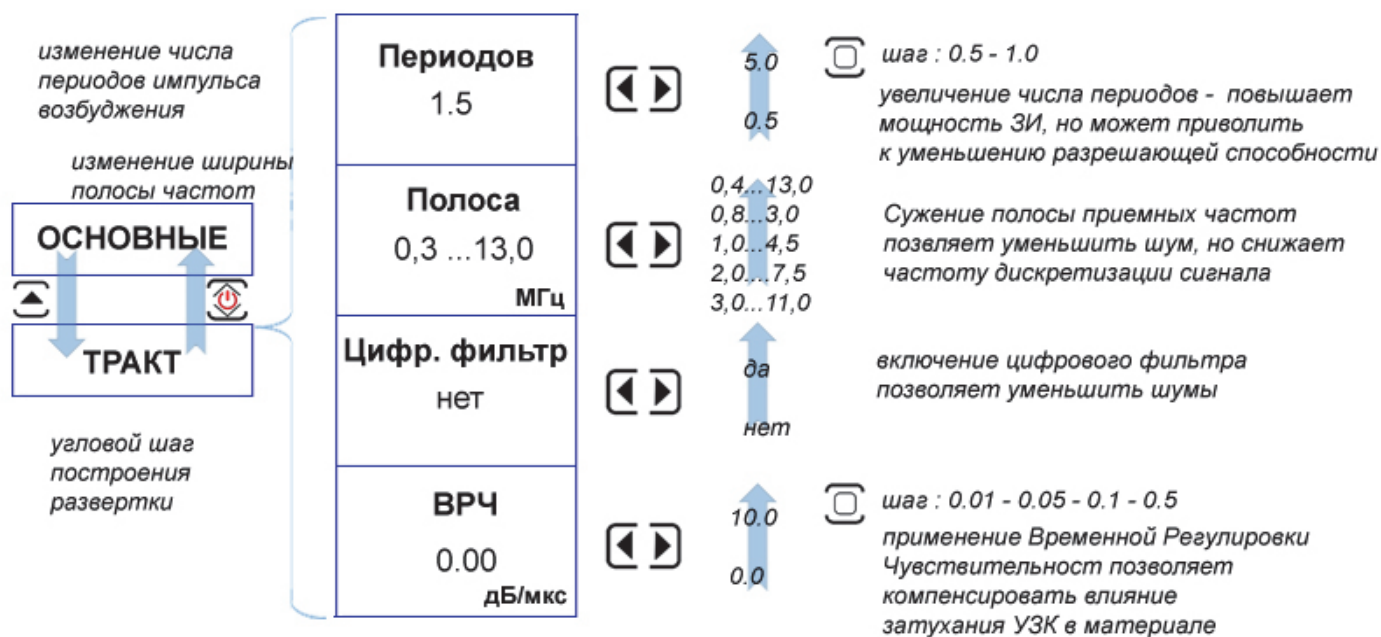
изменение числа периодов импульса возбуждения

изменение ширины полосы частот

ОСНОВНЫЕ

ТРАКТ

угловой шаг построения развертки

Периодов
1.5

Полоса
0,3 ...13,0
МГц

Цифр. фильтр
нет

ВРЧ
0.00
дБ/мкс

5.0
0.5

шаг : 0.5 - 1.0
увеличение числа периодов - повышает мощность ЗИ, но может приволить к уменьшению разрешающей способности

0,4...13,0
0,8...3,0
1,0...4,5
2,0...7,5
3,0...11,0

Сужение полосы приемных частот позвляет уменьшить шум, но снижает частоту дискретизации сигнала

да
нет

включение цифрового фильтра позволяет уменьшить шумы

10.0
0.0

шаг : 0.01 - 0.05 - 0.1 - 0.5
применение Временной Регулировки Чувствительност позволяет компенсировать влияние затухания УЗК в материале